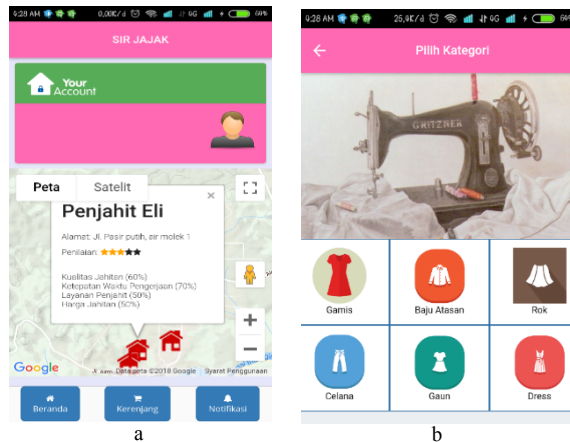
9:28 AM 0,00K/d 4G 69%

SIR JAJAK

Your Account

Peta Satelit

Penjahit Eli

Alamat: Jl. Pasir putih, air molek 1

Penilaian: ★★★★★

Kualitas Jahitan (60%)
Ketepatan Waktu Pengerjaan (70%)
Layanan Penjahit (50%)
Harga Jahitan (50%)

Google Data peta ©2018 Google Syarat Penggunaan

Beranda Keranjang Notifikasi

a

9:28 AM 26,4K/d 4G 69%

Pilih Kategori

GRITZNER

Gamis Baju Atasan Rok

Celana Gaun Dress

b